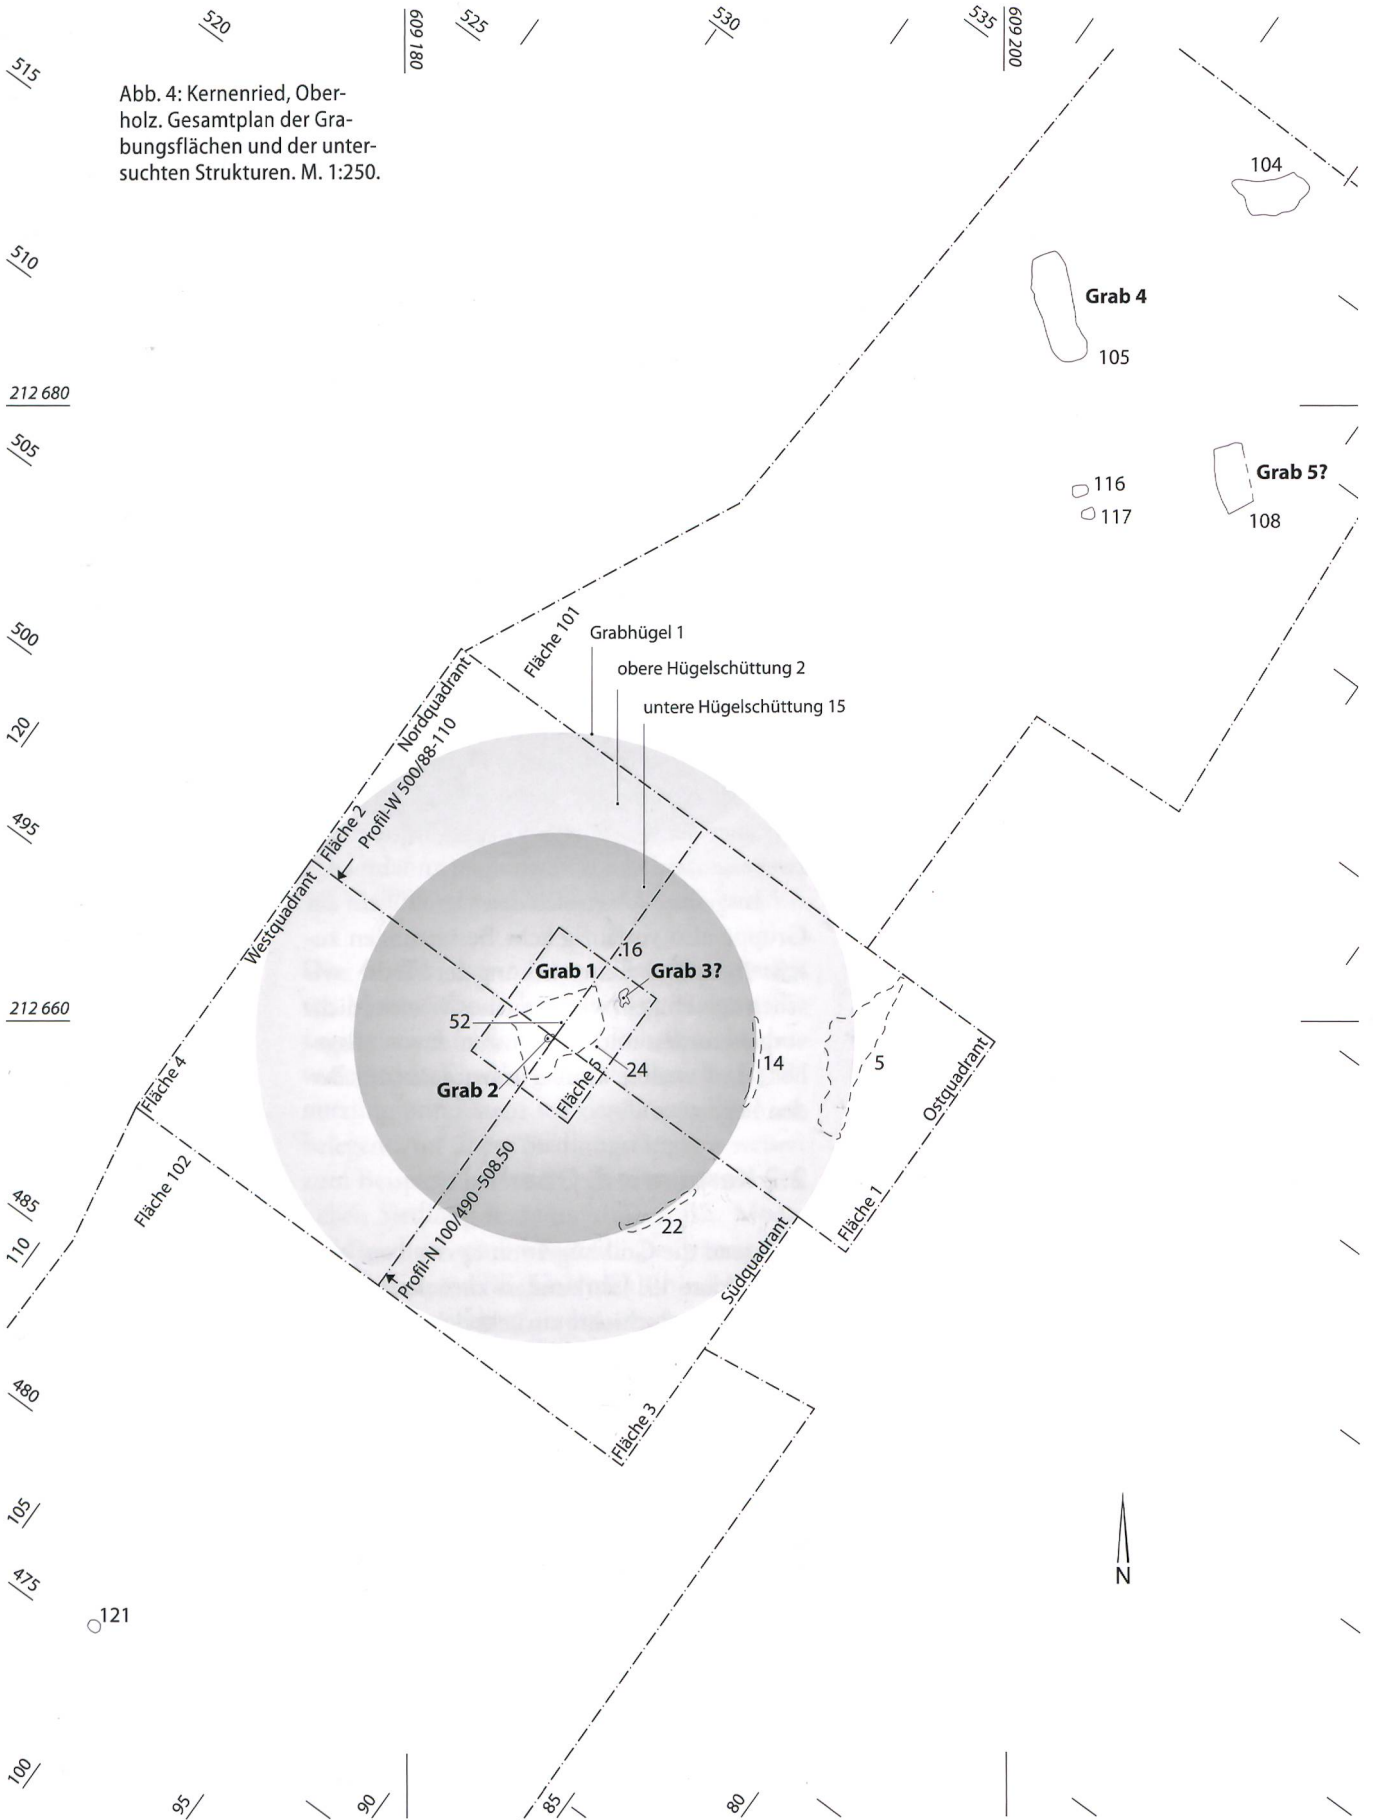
520
609 180
525
530
535
609 200
515

Abb. 4: Kernenried, Oberholz. Gesamtplan der Grabungsflächen und der untersuchten Strukturen. M. 1:250.

104
510
Grab 4
105
212 680
505
116
117
Grab 5?
108
500
Fläche 101
Grabhügel 1
obere Hügelschüttung 2
untere Hügelschüttung 15
Nordquadrant
120
Profil-W 500/88-110
495
Fläche 2
Westquadrant
16
Grab 1
Grab 3?
212 660
52
14
5
Ostquadrant
24
Fläche 5
Fläche 4
Grab 2
Fläche 102
485
110
Profil-N 100/490-508.50
22
Südquadrant
Fläche 1
480
Fläche 3
105
475
N
121
100
95
90
85
80